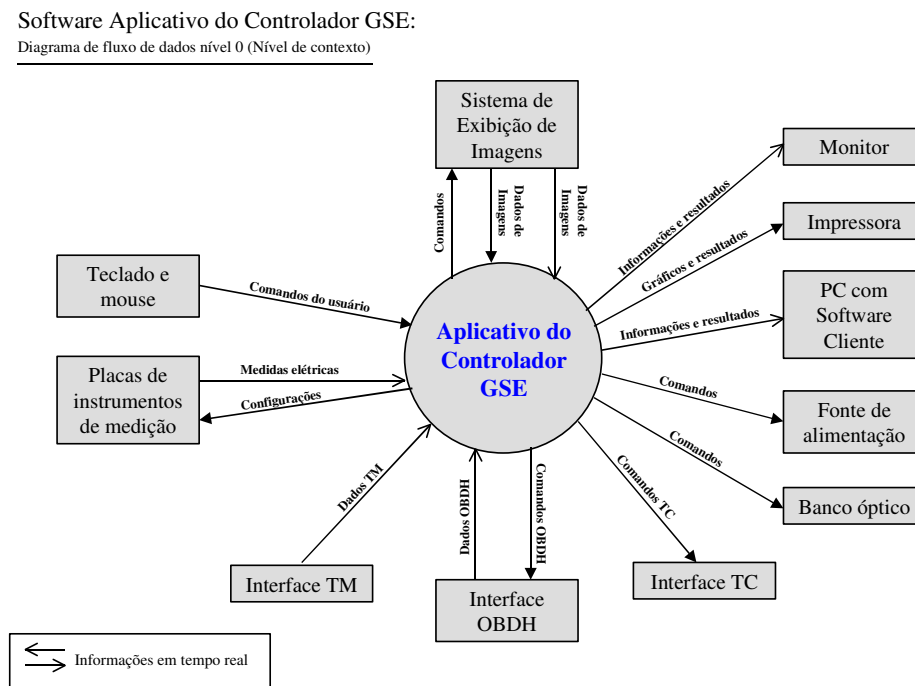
Software Aplicativo do Controlador GSE:
Diagrama de fluxo de dados nível 0 (Nível de contexto)

Sistema de Exibição de Imagens

Comandos

Dados de Imagens

Dados de Imagens

Monitor

Informações e resultados

Impressora

Gráficos e resultados

Teclado e mouse

Comandos do usuário

PC com Software Cliente

Informações e resultados

Aplicativo do Controlador GSE

Placas de instrumentos de medição

Medidas elétricas

Configurações

Comandos

Fonte de alimentação

Comandos

Banco óptico

Comandos TC

Dados TM

Dados OBDH

Comandos OBDH

Interface TM

Interface OBDH

Interface TC

Informações em tempo real